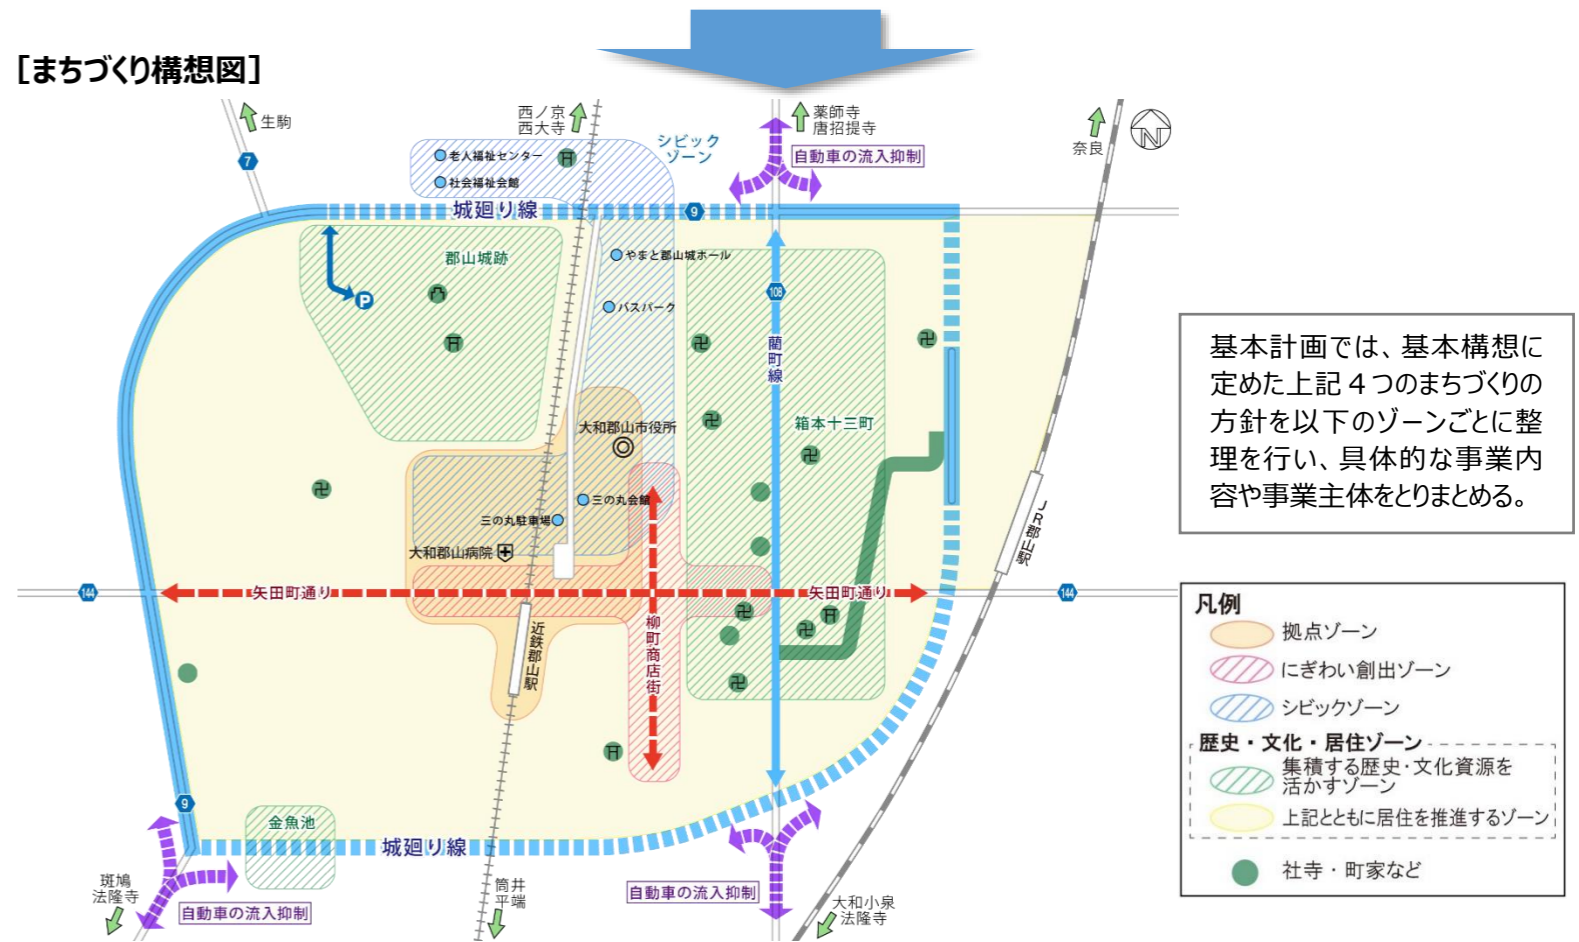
[まちづくり構想図]

生駒
7
西ノ京
西大寺
老人福祉センター
社会福祉会館
シビック
ゾーン
薬師寺
唐招提寺
自動車の流入抑制
奈良
城廻り線
9
郡山城跡
やまと郡山城ホール
バスパーク
108
蘭町線
大和郡山市役所
箱本十三町
三の丸会館
三の丸駐車場
大和郡山病院
JR郡山駅
144
矢田町通り
矢田町通り
144
近鉄郡山駅
柳町商店街
9
金魚池
城廻り線
斑鳩
法隆寺
自動車の流入抑制
筒井
平端
自動車の流入抑制
大和小泉
法隆寺

基本計画では、基本構想に定めた上記４つのまちづくりの方針を以下のゾーンごとに整理を行い、具体的な事業内容や事業主体をとりまとめる。

凡例
拠点ゾーン
にぎわい創出ゾーン
シビックゾーン
歴史・文化・居住ゾーン
集積する歴史･文化資源を活かすゾーン
上記とともに居住を推進するゾーン
社寺・町家など